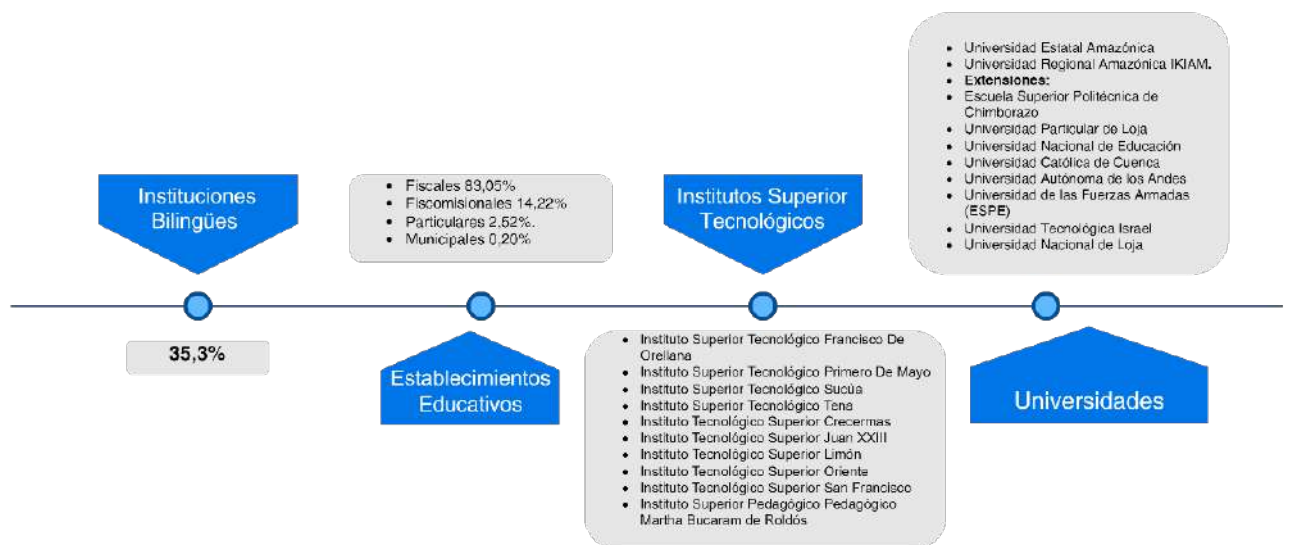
Instituciones Bilingües

35,3%

- Fiscales 83,05%
- Fiscomisionales 14,22%
- Particulares 2,52%.
- Municipales 0,20%

Establecimientos Educativos

Institutos Superior Tecnológicos

- Instituto Superior Tecnológico Francisco De Orellana
- Instituto Superior Tecnológico Primero De Mayo
- Instituto Superior Tecnológico Sucúa
- Instituto Superior Tecnológico Tena
- Instituto Tecnológico Superior Crecermas
- Instituto Tecnológico Superior Juan XXIII
- Instituto Tecnológico Superior Limón
- Instituto Tecnológico Superior Oriente
- Instituto Tecnológico Superior San Francisco
- Instituto Superior Pedagógico Pedagógico Martha Bucaram de Roldós

- Universidad Estatal Amazónica
- Universidad Regional Amazónica IKIAM.
- Extensiones:
- Escuela Superior Politécnica de Chimborazo
- Universidad Particular de Loja
- Universidad Nacional de Educación
- Universidad Católica de Cuenca
- Universidad Autónoma de los Andes
- Universidad de las Fuerzas Armadas (ESPE)
- Universidad Tecnológica Israel
- Universidad Nacional de Loja

Universidades